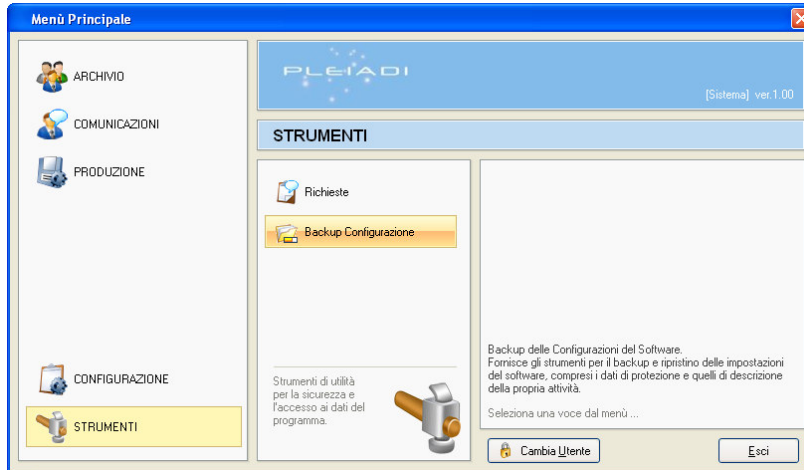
Menù Principale

ARCHIVIO

COMUNICAZIONI

PRODUZIONE

CONFIGURAZIONE

STRUMENTI

PLEIADI

[Sistema] ver.1.00

STRUMENTI

Richieste

Backup Configurazione

Strumenti di utilità per la sicurezza e l'accesso ai dati del programma.

Backup delle Configurazioni del Software.
Fornisce gli strumenti per il backup e ripristino delle impostazioni del software, compresi i dati di protezione e quelli di descrizione della propria attività.

Seleziona una voce dal menù ...

Cambia Utente

Esci